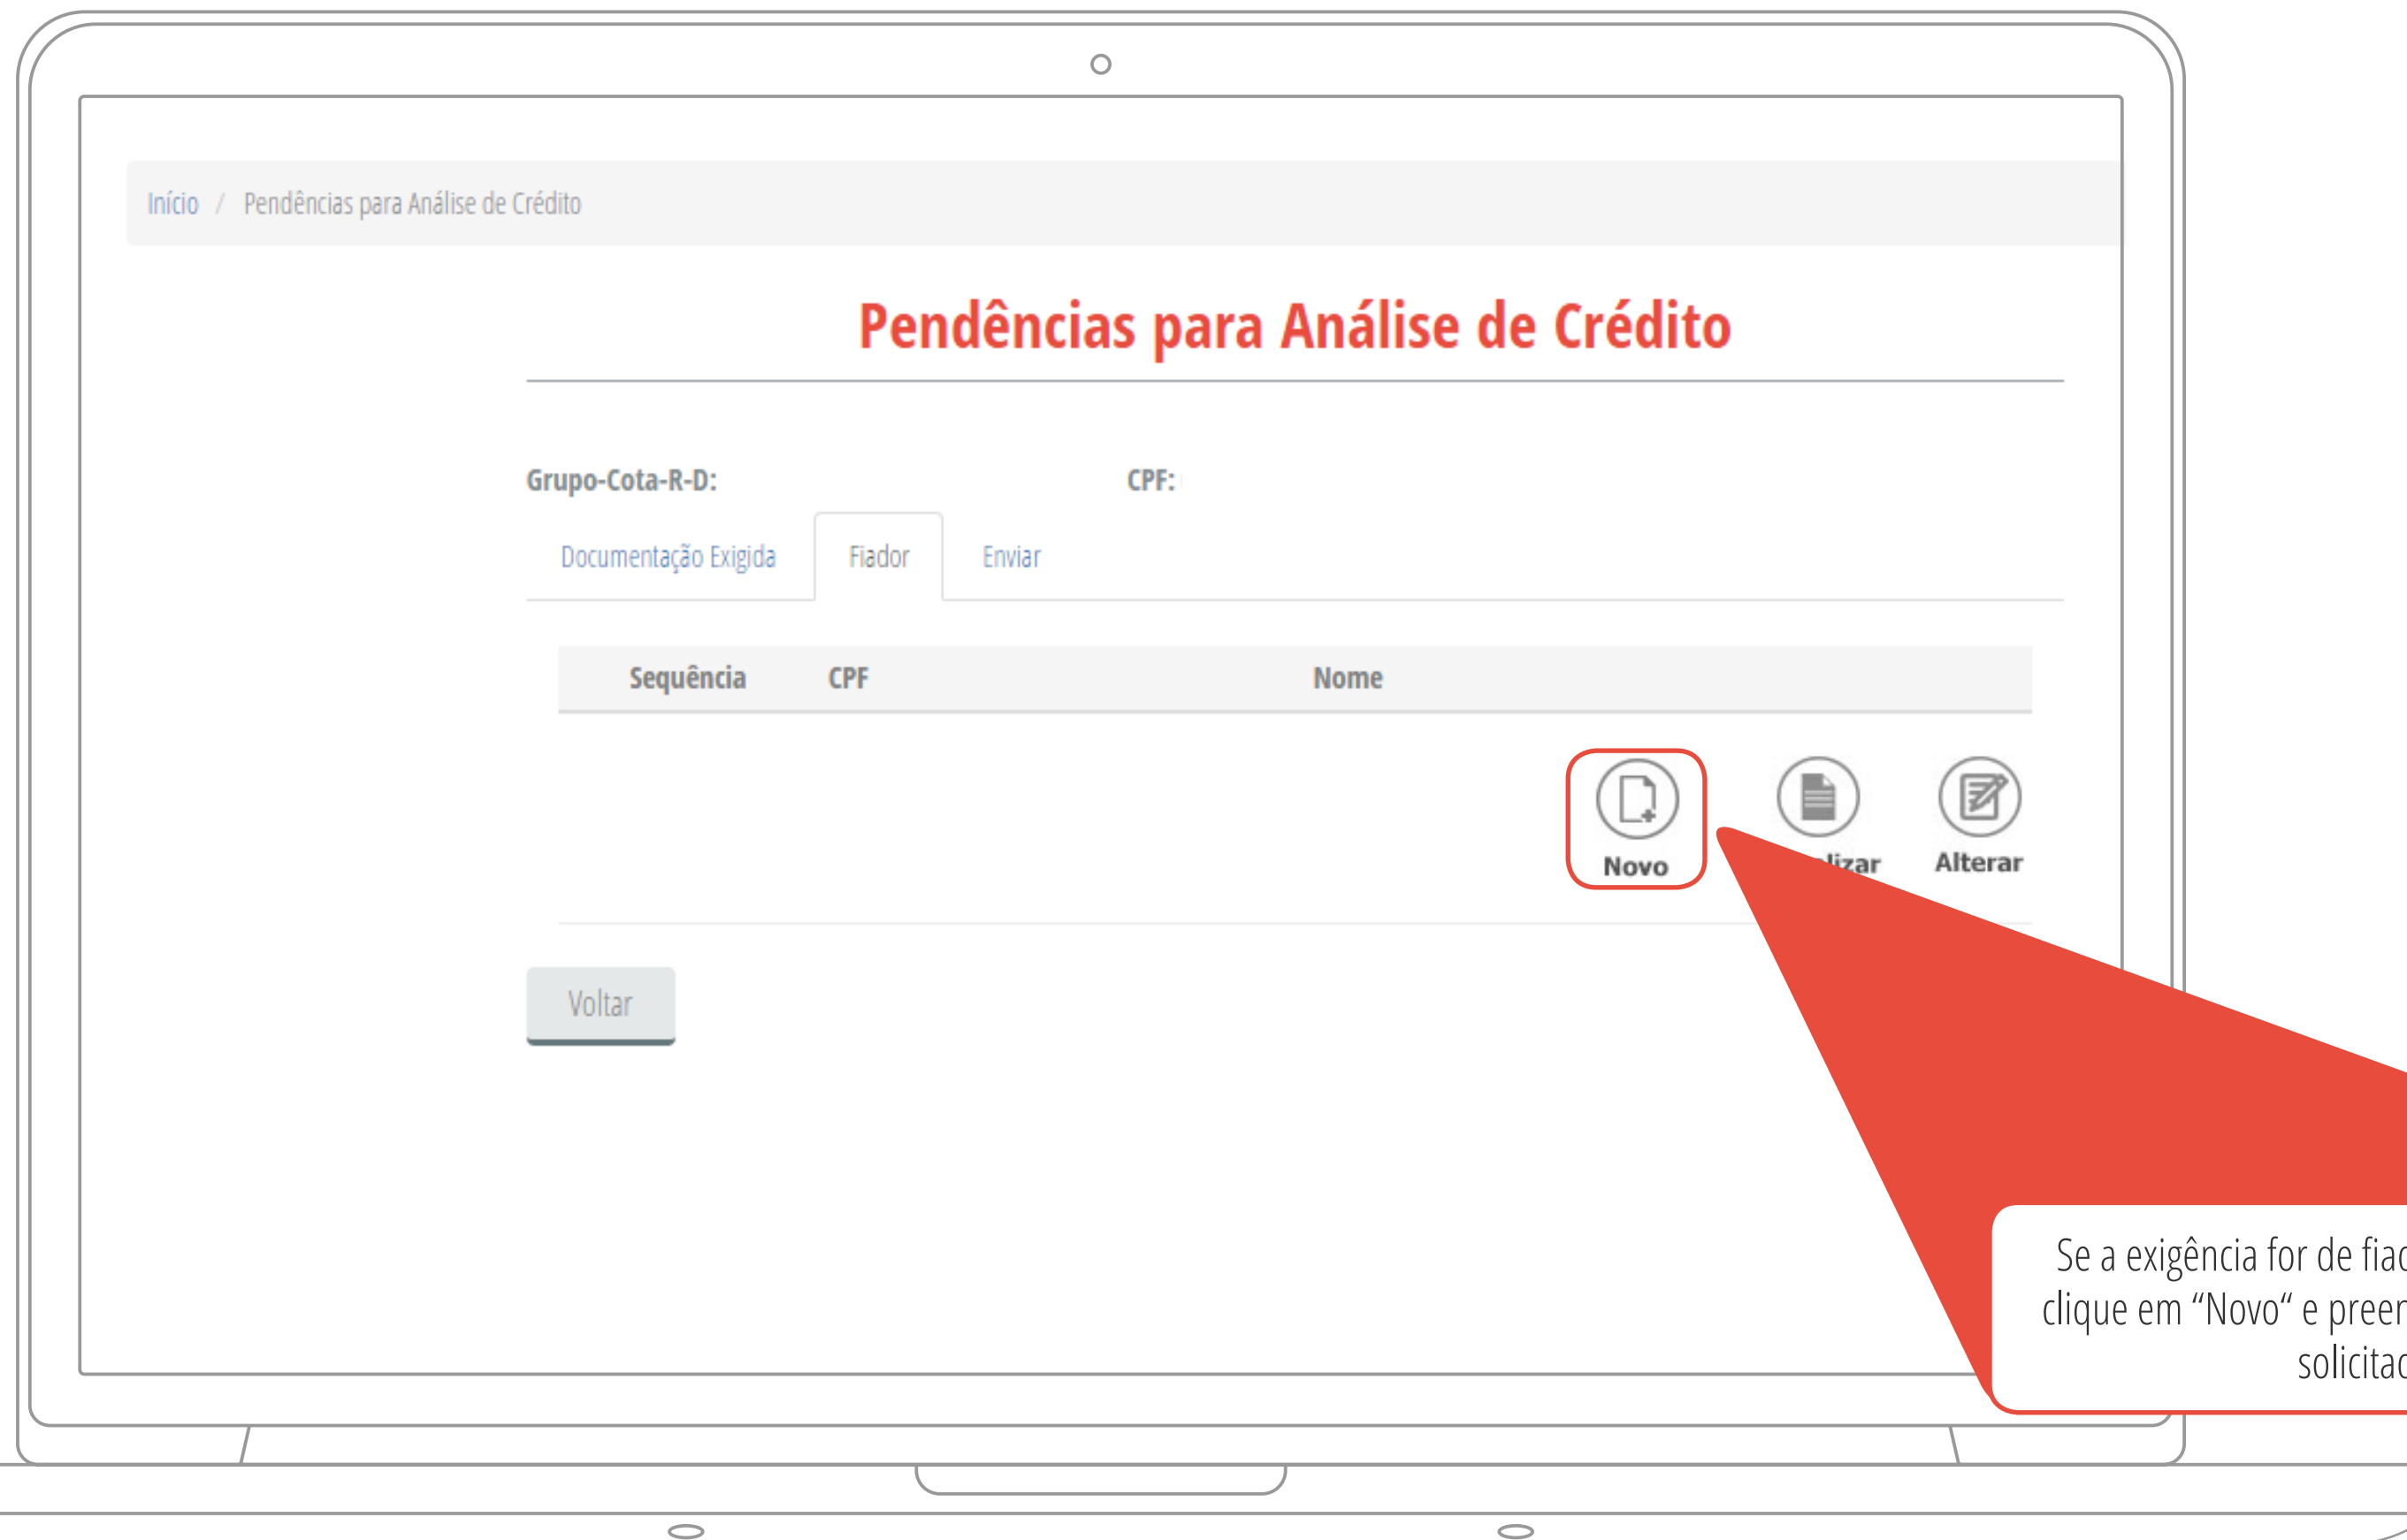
Início / Pendências para Análise de Crédito

Pendências para Análise de Crédito

Grupo-Cota-R-D:

CPF:

Documentação Exigida

Fiador

Enviar

| Sequência | CPF | Nome |
|---|---|---|

Novo

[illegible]lizar

Alterar

Voltar

Se a exigência for de fia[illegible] clique em "Novo" e preen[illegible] solicita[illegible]